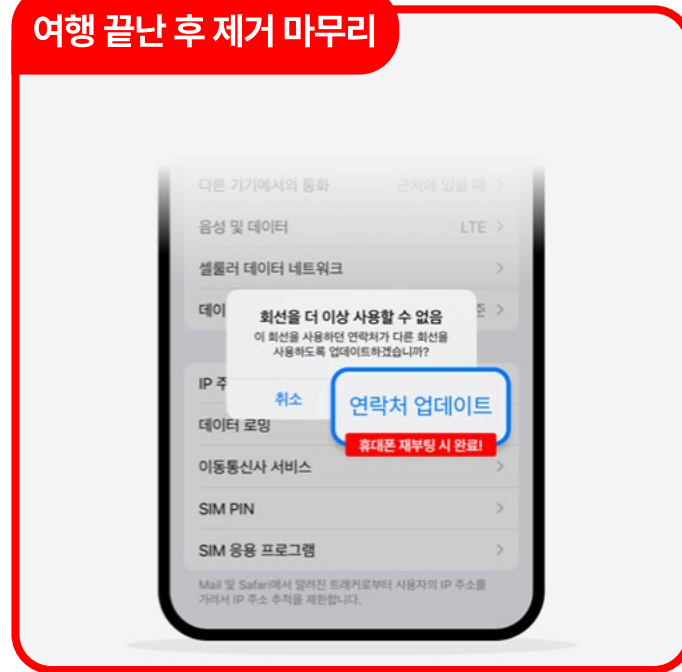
여행 끝난 후 제거 마무리

다른 기기에서의 통화 근처에 있을 때 >

음성 및 데이터 LTE >

셀룰러 데이터 네트워크 >

데이 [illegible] 존 >

회선을 더 이상 사용할 수 없음

이 회선을 사용하던 연락처가 다른 회선을 사용하도록 업데이트하겠습니까?

취소

연락처 업데이트

휴대폰 재부팅 시 완료!

IP 주 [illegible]

데이터 로밍

이동통신사 서비스 >

SIM PIN >

SIM 응용 프로그램 >

Mail 및 Safari에서 알려진 트래커로부터 사용자의 IP 주소를 가려서 IP 주소 추적을 제한합니다.